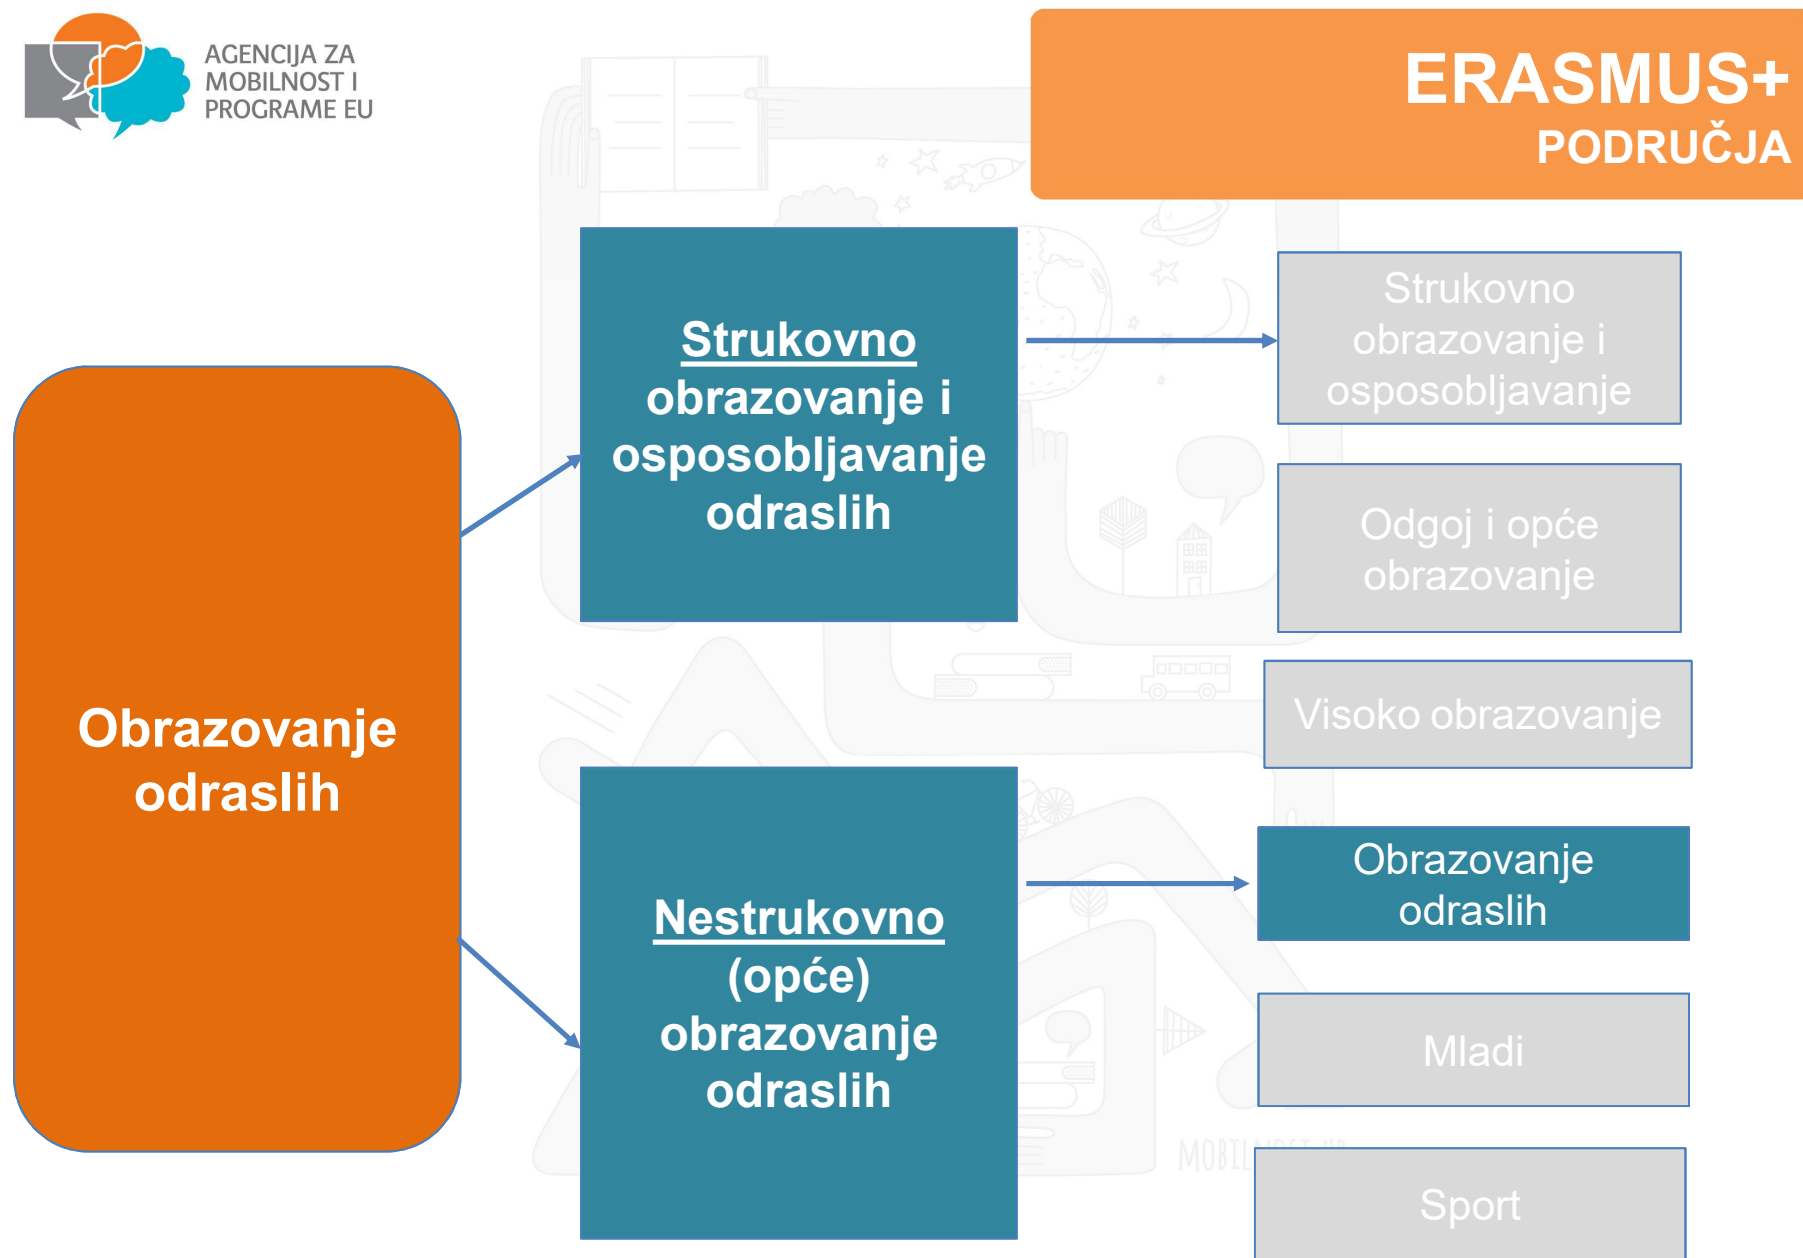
AGENCIJA ZA MOBILNOST I PROGRAME EU

ERASMUS+
PODRUČJA

Obrazovanje odraslih

Strukovno obrazovanje i osposobljavanje odraslih

Nestrukovno (opće) obrazovanje odraslih

Strukovno obrazovanje i osposobljavanje

Odgoj i opće obrazovanje

Visoko obrazovanje

Obrazovanje odraslih

Mladi

Sport